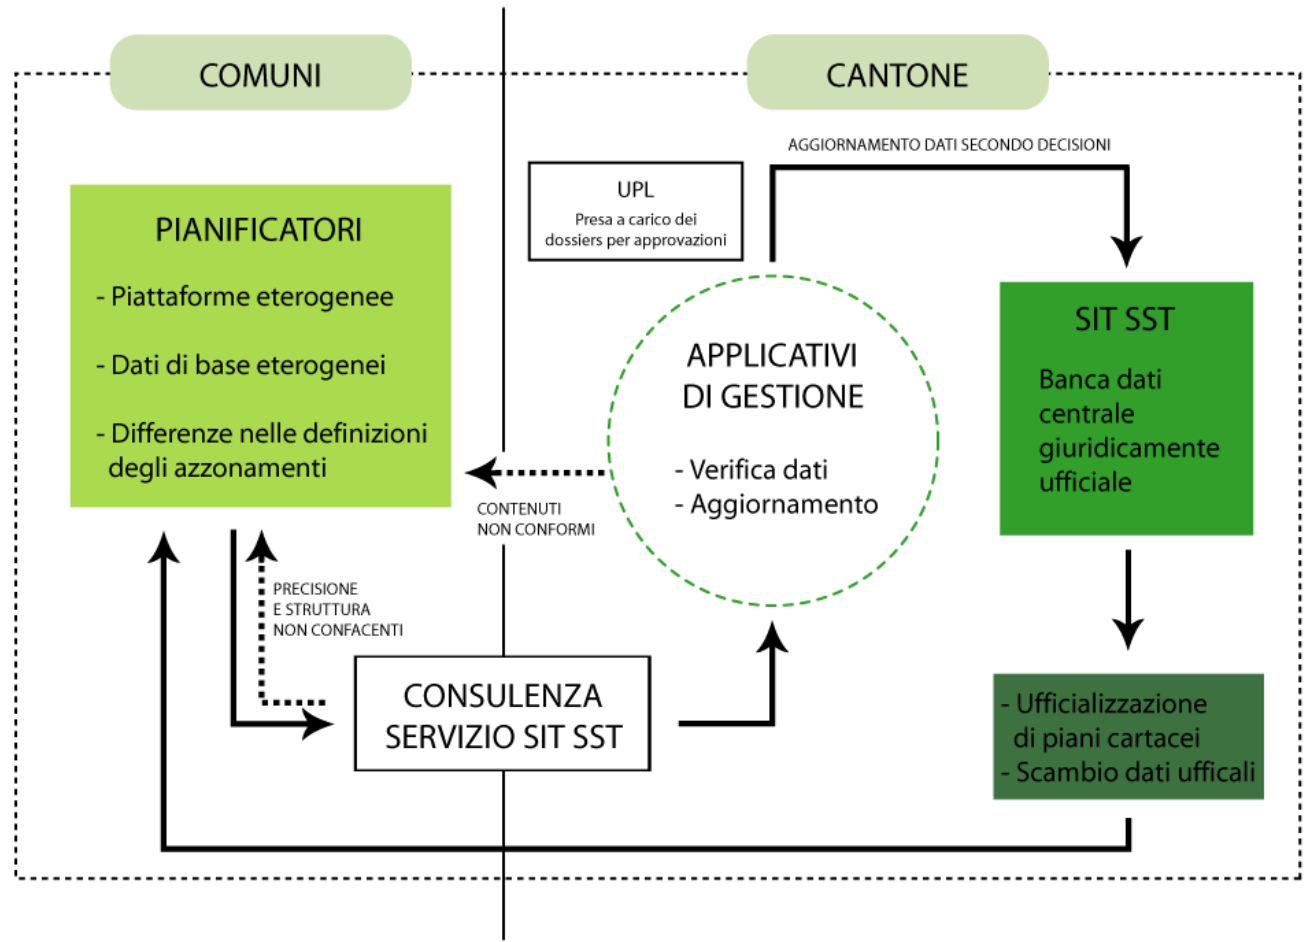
COMUNI

CANTONE

AGGIORNAMENTO DATI SECONDO DECISIONI

UPL
Presa a carico dei dossiers per approvazioni

PIANIFICATORI

- Piattaforme eterogenee

- Dati di base eterogenei

- Differenze nelle definizioni degli azzonamenti

APPLICATIVI DI GESTIONE

- Verifica dati
- Aggiornamento

SIT SST

Banca dati centrale giuridicamente ufficiale

CONTENUTI NON CONFORMI

PRECISIONE E STRUTTURA NON CONFACENTI

CONSULENZA SERVIZIO SIT SST

- Ufficializzazione di piani cartacei
- Scambio dati uffical